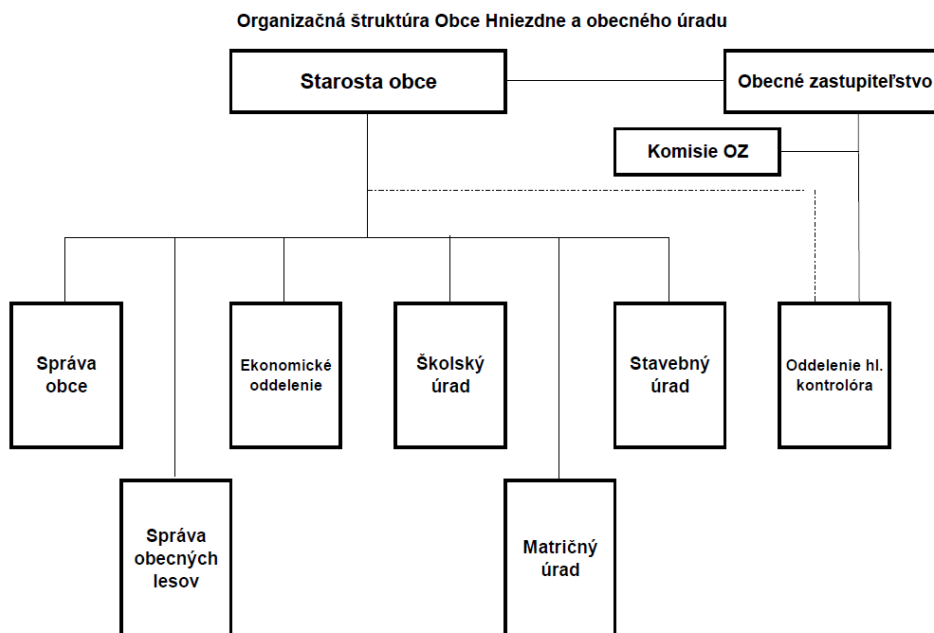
Organizačná štruktúra Obce Hniezdne a obecného úradu

Starosta obce

Obecné zastupiteľstvo

Komisie OZ

Správa obce

Ekonomické oddelenie

Školský úrad

Stavebný úrad

Oddelenie hl. kontrolóra

Správa obecných lesov

Matričný úrad